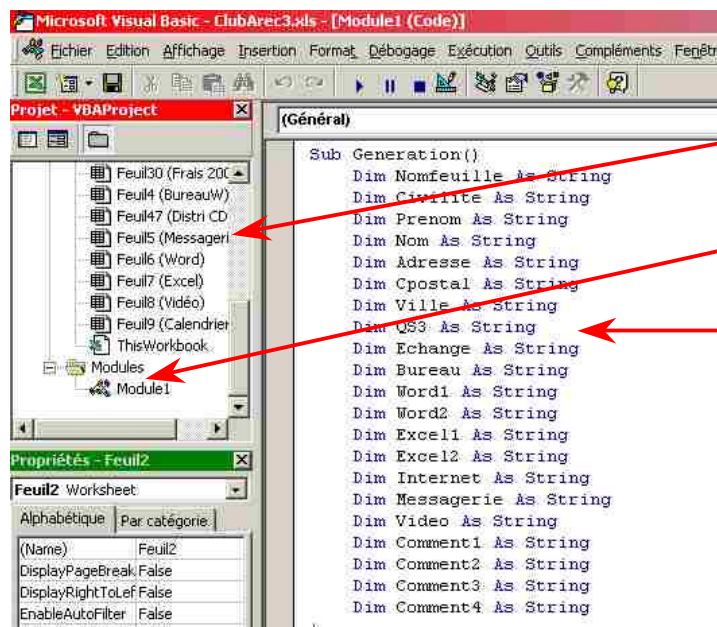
Microsoft Visual Basic - ClubArec3.xls - [Module1 (Code)]

Fichier Edition Affichage Insertion Format Débogage Exécution Outils Compléments Fenêtr

Projet - VBAProject

Feuil30 (Frais 200
Feuil4 (BureauW)
Feuil47 (Distri CD
Feuil5 (Messageri
Feuil6 (Word)
Feuil7 (Excel)
Feuil8 (Vidéo)
Feuil9 (Calendrier
ThisWorkbook
Modules
Module1

Propriétés - Feuil2

Feuil2 Worksheet

Alphabétique | Par catégorie

| (Name) | Feuil2 |
|---|---|
| DisplayPageBreak | False |
| DisplayRightToLef | False |
| EnableAutoFilter | False |

(Général)

Sub Generation()
Dim Nomfeuille As String
Dim Civilite As String
Dim Prenom As String
Dim Nom As String
Dim Adresse As String
Dim Cpostal As String
Dim Ville As String
Dim QS3 As String
Dim Echange As String
Dim Bureau As String
Dim Word1 As String
Dim Word2 As String
Dim Excel1 As String
Dim Excel2 As String
Dim Internet As String
Dim Messagerie As String
Dim Video As String
Dim Comment1 As String
Dim Comment2 As String
Dim Comment3 As String
Dim Comment4 As String